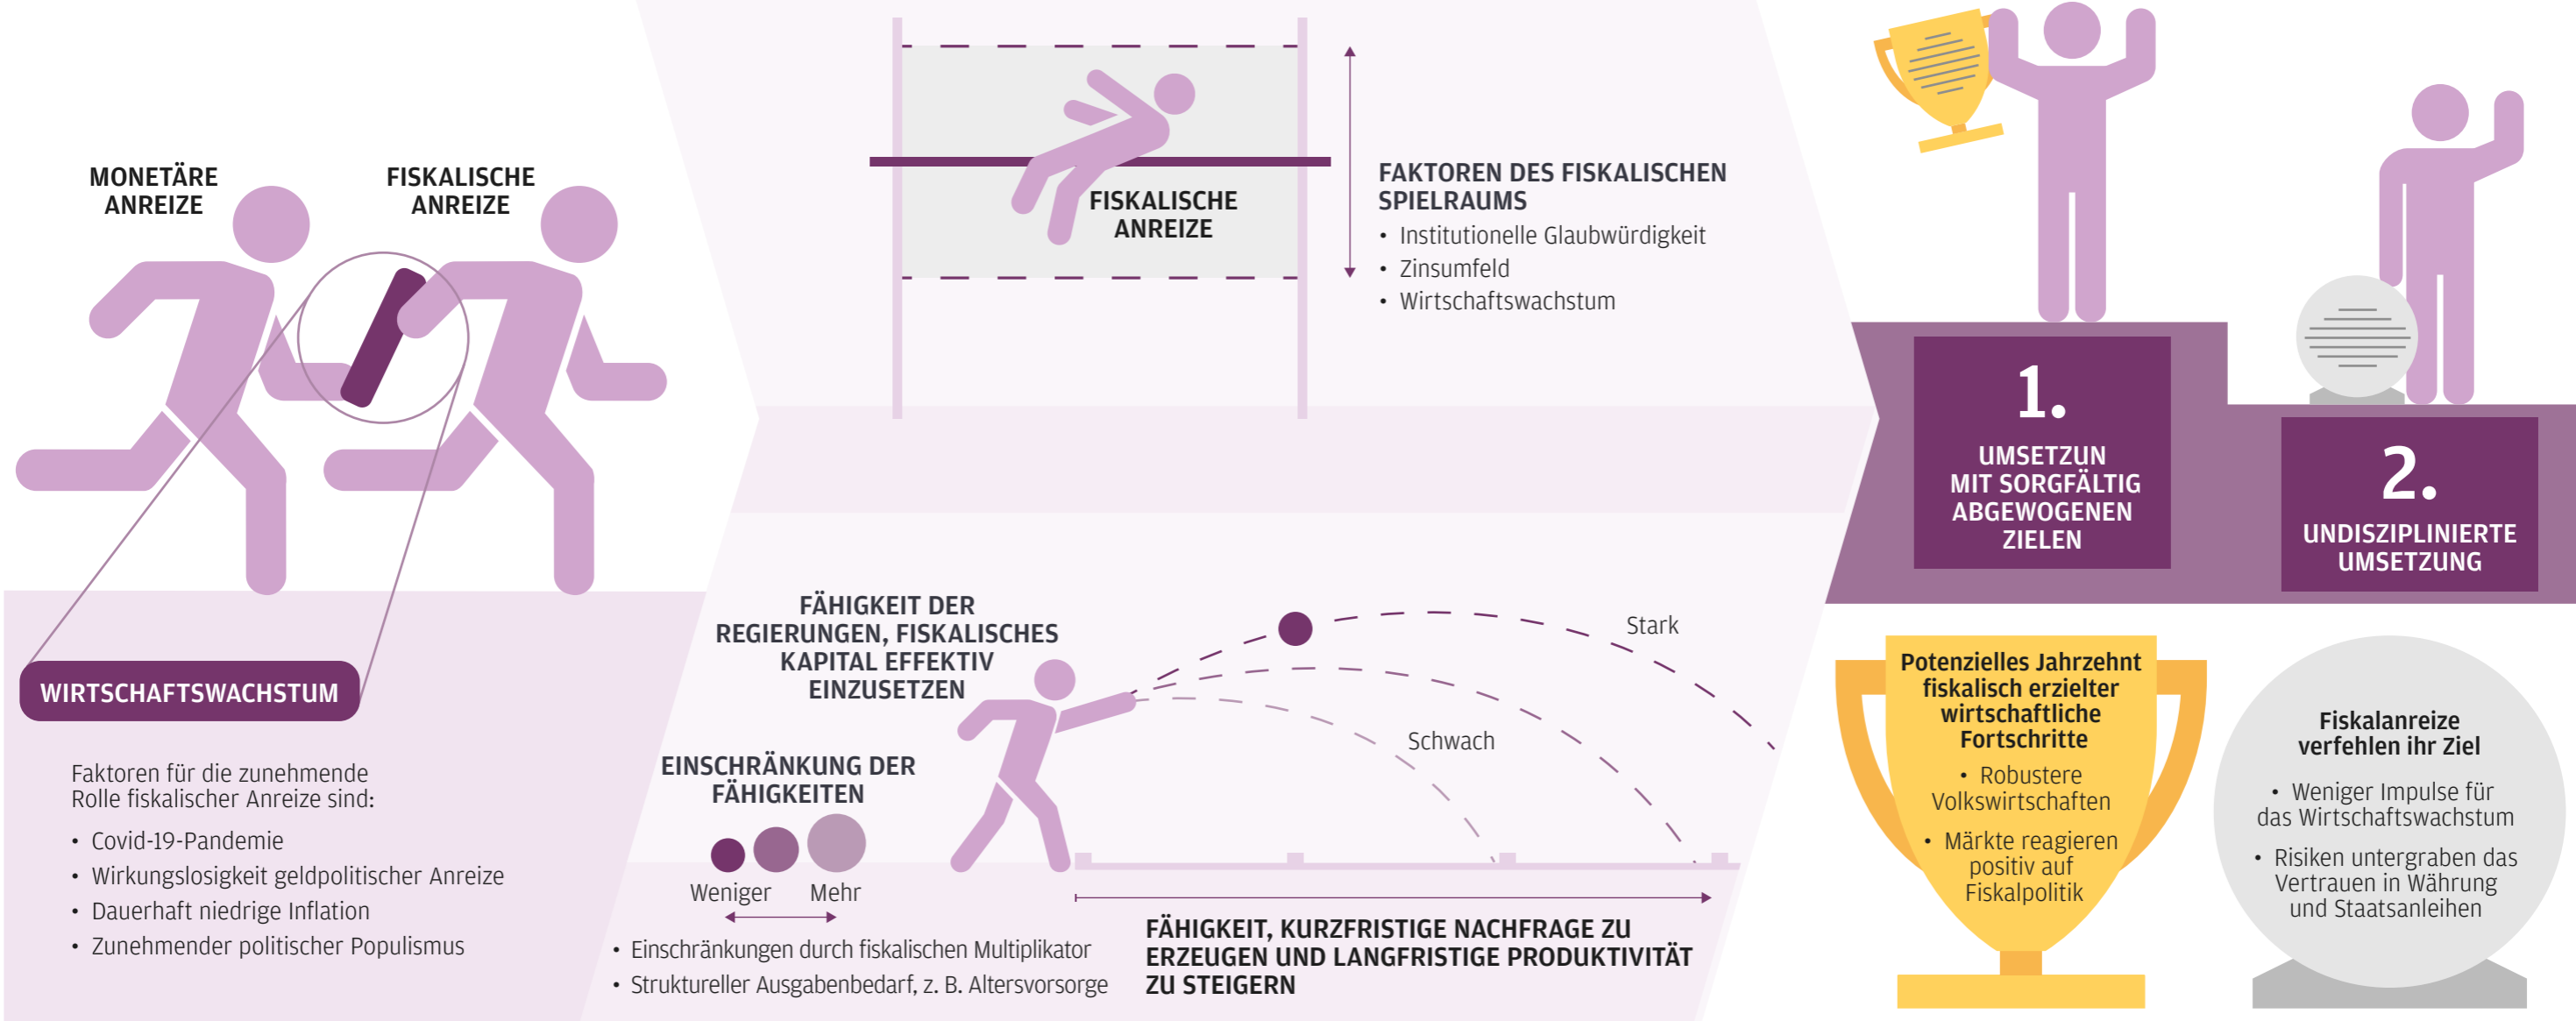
MONETÄRE ANREIZE

FISKALISCHE ANREIZE

WIRTSCHAFTSWACHSTUM

Faktoren für die zunehmende Rolle fiskalischer Anreize sind:

- Covid-19-Pandemie
- Wirkungslosigkeit geldpolitischer Anreize
- Dauerhaft niedrige Inflation
- Zunehmender politischer Populismus

FISKALISCHE ANREIZE

FAKTOREN DES FISKALISCHEN SPIELRAUMS

- Institutionelle Glaubwürdigkeit
- Zinsumfeld
- Wirtschaftswachstum

FÄHIGKEIT DER REGIERUNGEN, FISKALISCHES KAPITAL EFFEKTIV EINZUSETZEN

Stark

Schwach

EINSCHRÄNKUNG DER FÄHIGKEITEN

Weniger Mehr

- Einschränkungen durch fiskalischen Multiplikator
- Struktureller Ausgabenbedarf, z. B. Altersvorsorge

FÄHIGKEIT, KURZFRISTIGE NACHFRAGE ZU ERZEUGEN UND LANGFRISTIGE PRODUKTIVITÄT ZU STEIGERN

1.
UMSETZUN MIT SORGFÄLTIG ABGEWOGENEN ZIELEN

2.
UNDISZIPLINIERTE UMSETZUNG

Potenzielles Jahrzehnt fiskalisch erzielter wirtschaftliche Fortschritte

- Robustere Volkswirtschaften
- Märkte reagieren positiv auf Fiskalpolitik

Fiskalanreize verfehlen ihr Ziel

- Weniger Impulse für das Wirtschaftswachstum
- Risiken untergraben das Vertrauen in Währung und Staatsanleihen